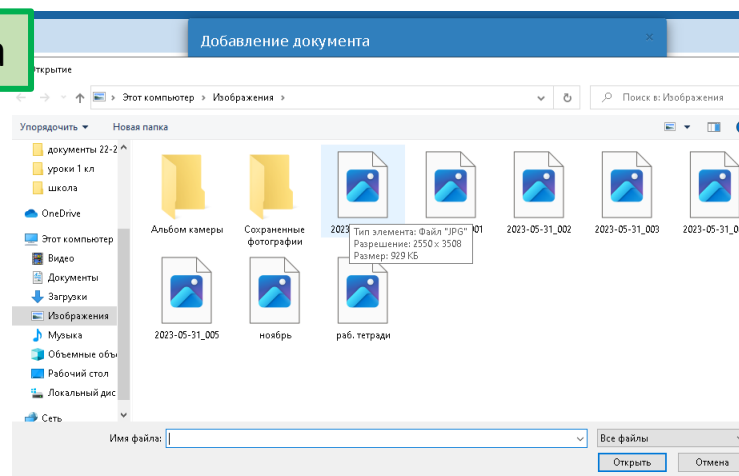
Добавление документа

Открытие

Этот компьютер › Изображения ›

Поиск в: Изображения

Упорядочить ▾ Новая папка

документы 22-2
уроки 1 кл
школа
OneDrive
Этот компьютер
Видео
Документы
Загрузки
Изображения
Музыка
Объемные объ
Рабочий стол
Локальный дис
Сеть

Альбом камеры
Сохраненные фотографии
2023
Тип элемента: Файл "JPG"
Разрешение: 2550 x 3508
Размер: 929 КБ
01
2023-05-31_002
2023-05-31_003
2023-05-31
2023-05-31_005
ноябрь
раб. тетради

Имя файла:
Все файлы
Открыть
Отмена